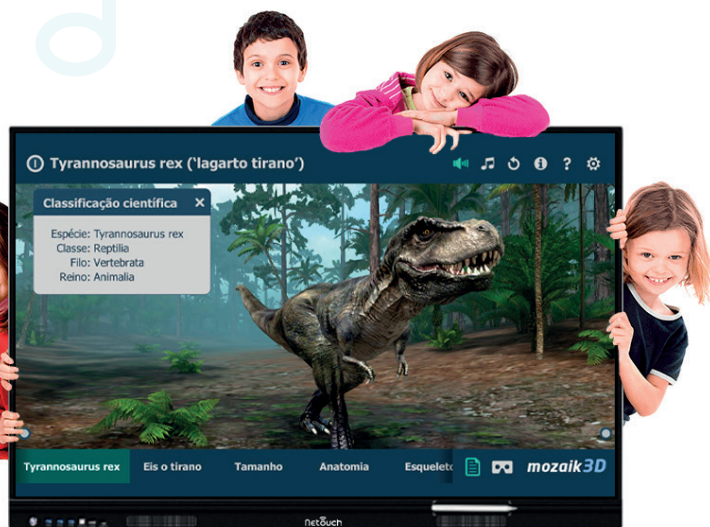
Tyrannosaurus rex ('lagarto tirano')

Classificação científica ×

Espécie: Tyrannosaurus rex
Classe: Reptilia
Filo: Vertebrata
Reino: Animalia

Tyrannosaurus rex Eis o tirano Tamanho Anatomia Esqueleto

mozaik3D

netouch